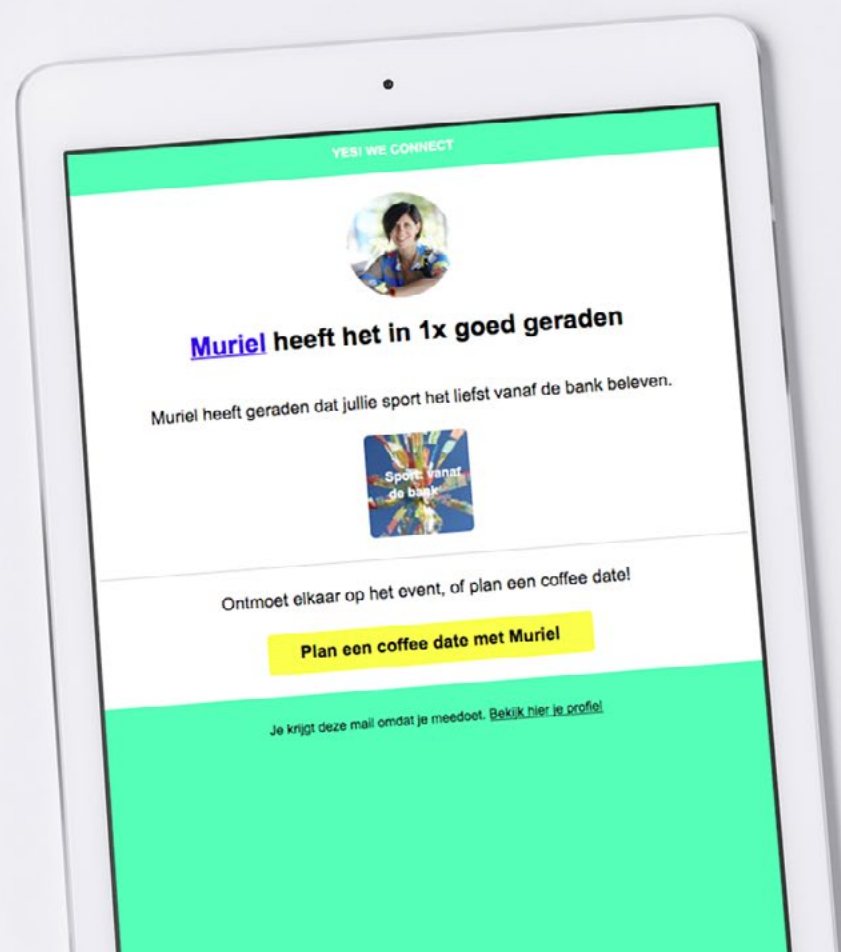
YES! WE CONNECT

Muriel heeft het in 1x goed geraden

Muriel heeft geraden dat jullie sport het liefst vanaf de bank beleven.

Sport: vanaf de bank

Ontmoet elkaar op het event, of plan een coffee date!

Plan een coffee date met Muriel

Je krijgt deze mail omdat je meedoet. Bekijk hier je profiel